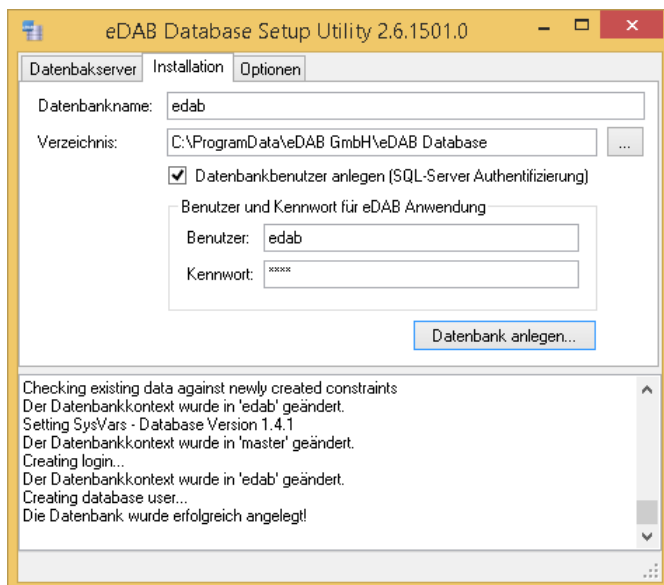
eDAB Database Setup Utility 2.6.1501.0

Datenbakserver | Installation | Optionen

Datenbankname: edab

Verzeichnis: C:\ProgramData\eDAB GmbH\eDAB Database ...

Datenbankbenutzer anlegen (SQL-Server Authentifizierung)

Benutzer und Kennwort für eDAB Anwendung

Benutzer: edab

Kennwort: ****

Datenbank anlegen...

Checking existing data against newly created constraints
Der Datenbankkontext wurde in 'edab' geändert.
Setting SysVars - Database Version 1.4.1
Der Datenbankkontext wurde in 'master' geändert.
Creating login...
Der Datenbankkontext wurde in 'edab' geändert.
Creating database user...
Die Datenbank wurde erfolgreich angelegt!